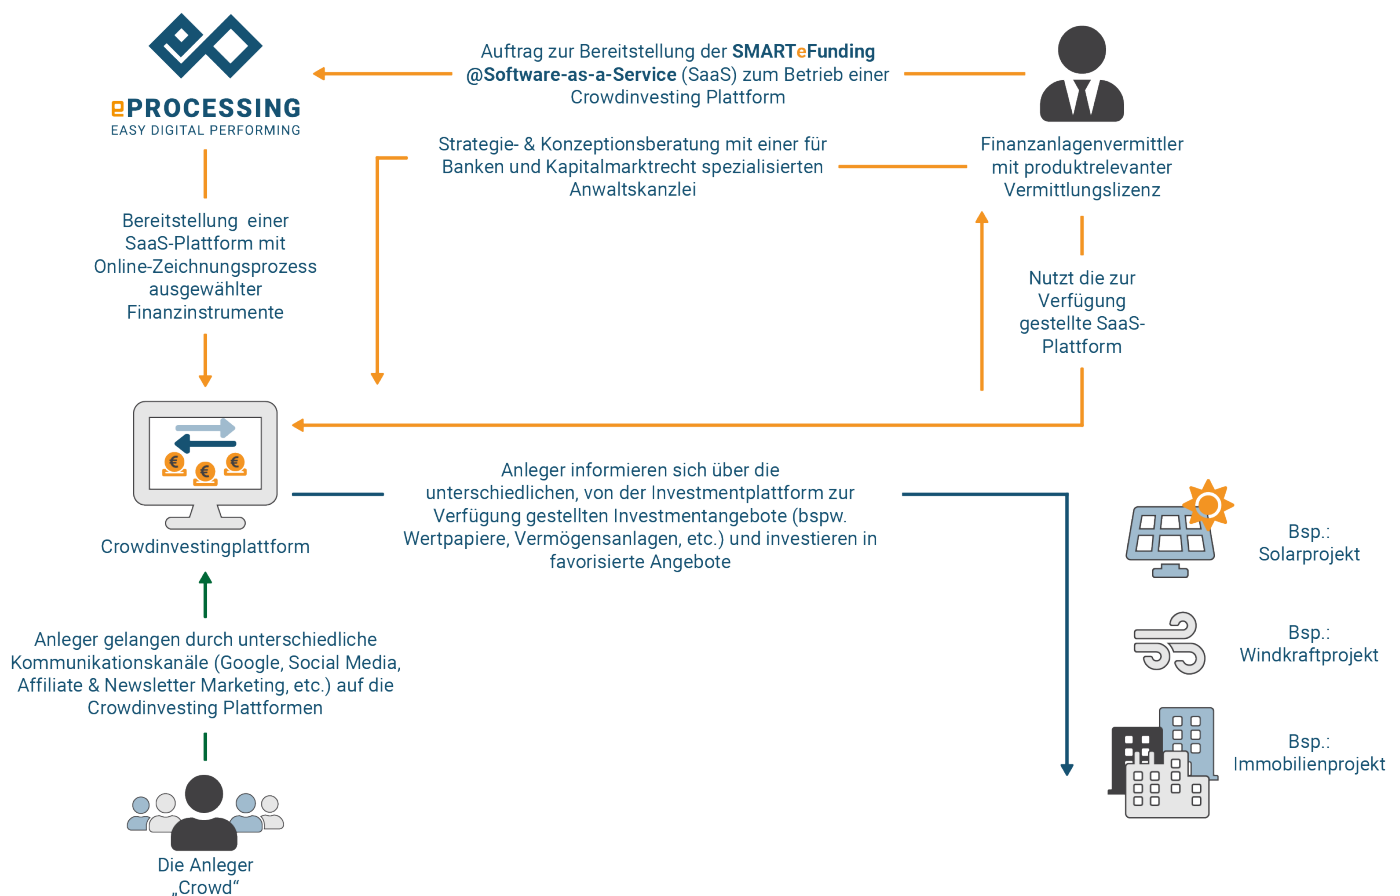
ePROCESSING
EASY DIGITAL PERFORMING

Auftrag zur Bereitstellung der SMARTeFunding @Software-as-a-Service (SaaS) zum Betrieb einer Crowdinvesting Plattform

Finanzanlagenvermittler mit produktrelevanter Vermittlungslizenz

Strategie- & Konzeptionsberatung mit einer für Banken und Kapitalmarktrecht spezialisierten Anwaltskanzlei

Bereitstellung einer SaaS-Plattform mit Online-Zeichnungsprozess ausgewählter Finanzinstrumente

Nutzt die zur Verfügung gestellte SaaS-Plattform

Crowdinvestingplattform

Anleger informieren sich über die unterschiedlichen, von der Investmentplattform zur Verfügung gestellten Investmentangebote (bspw. Wertpapiere, Vermögensanlagen, etc.) und investieren in favorisierte Angebote

Bsp.: Solarprojekt

Bsp.: Windkraftprojekt

Bsp.: Immobilienprojekt

Anleger gelangen durch unterschiedliche Kommunikationskanäle (Google, Social Media, Affiliate & Newsletter Marketing, etc.) auf die Crowdinvesting Plattformen

Die Anleger „Crowd“